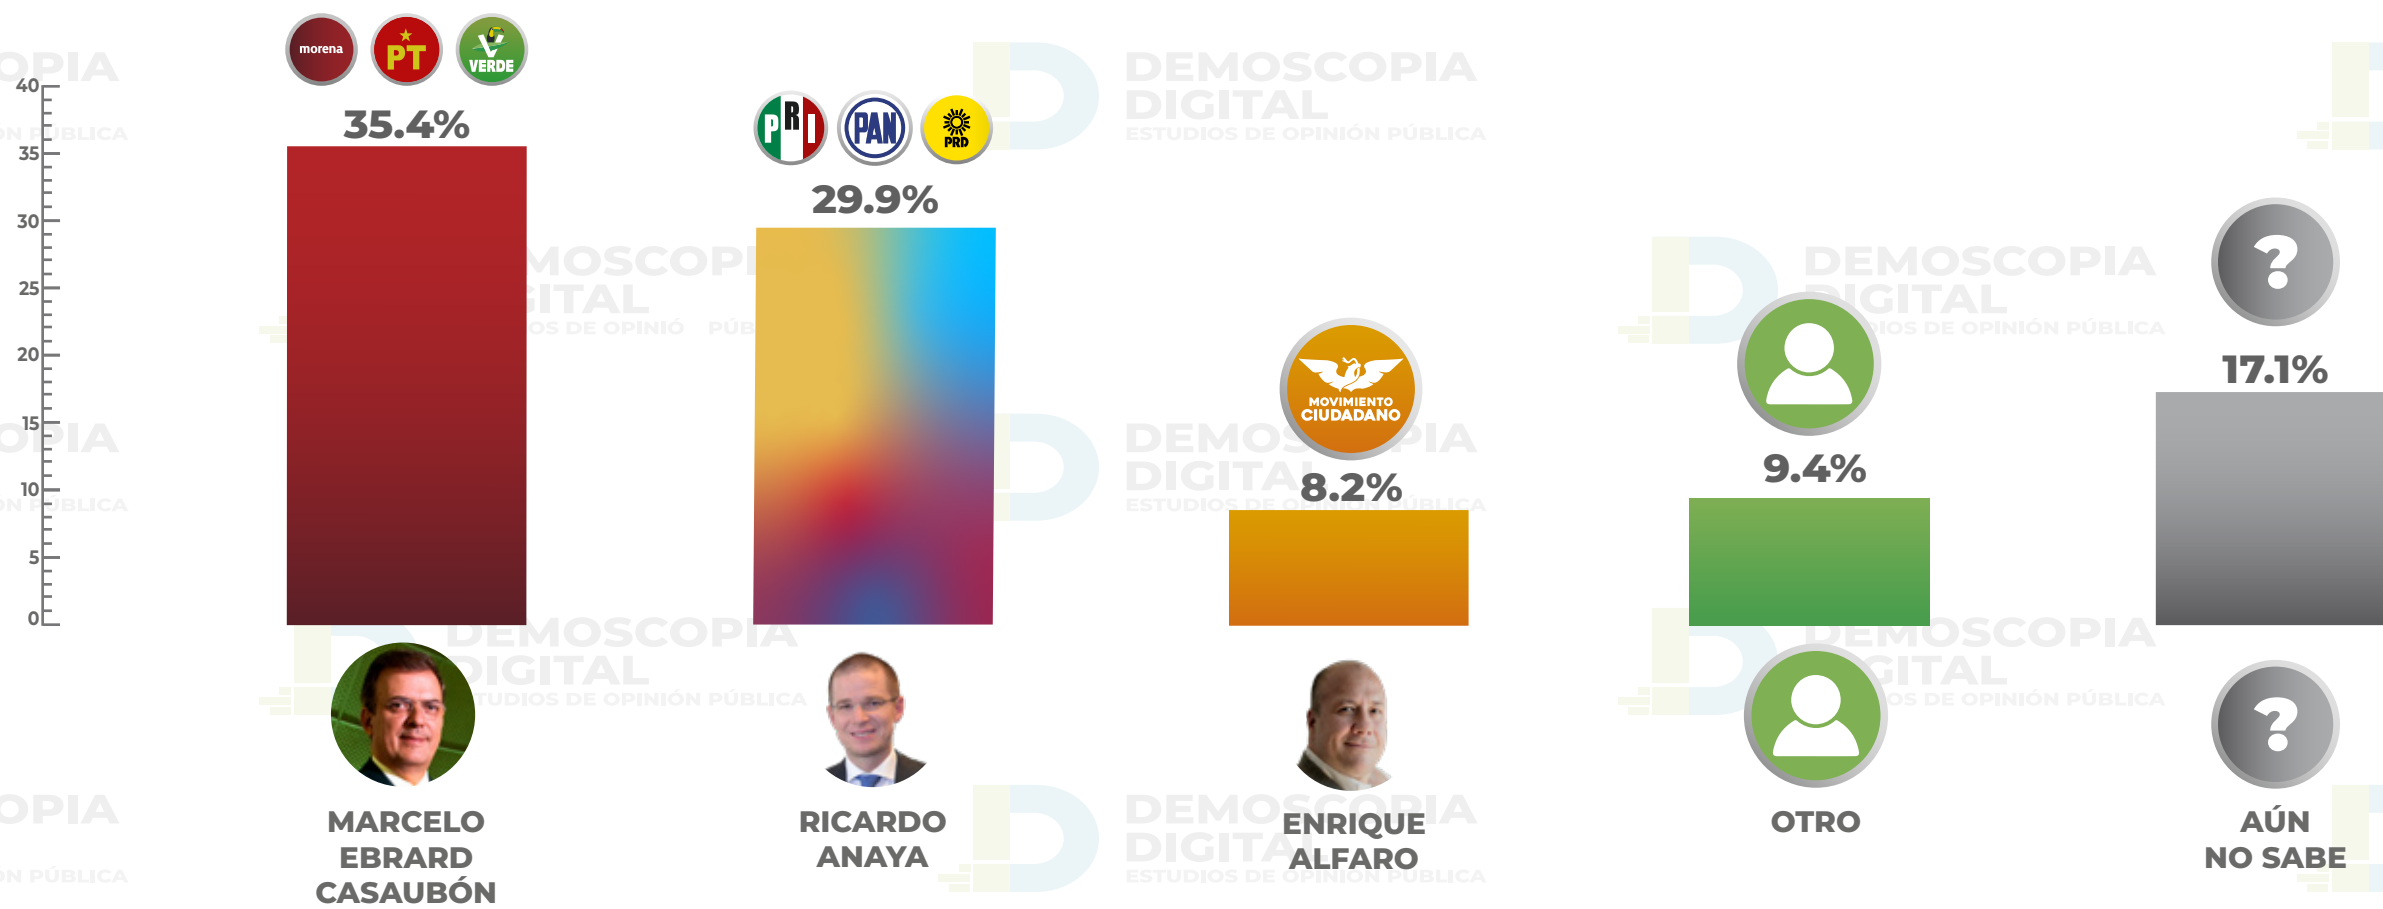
40
35
30
25
20
15
10
5
0

morena PT VERDE
35.4%

PRI PAN PRD
29.9%

MOVIMIENTO CIUDADANO
8.2%

9.4%

17.1%

MARCELO EBRARD CASAUBÓN

RICARDO ANAYA

ENRIQUE ALFARO

OTRO

AÚN NO SABE

DEMOSCOPIA DIGITAL
ESTUDIOS DE OPINIÓN PÚBLICA